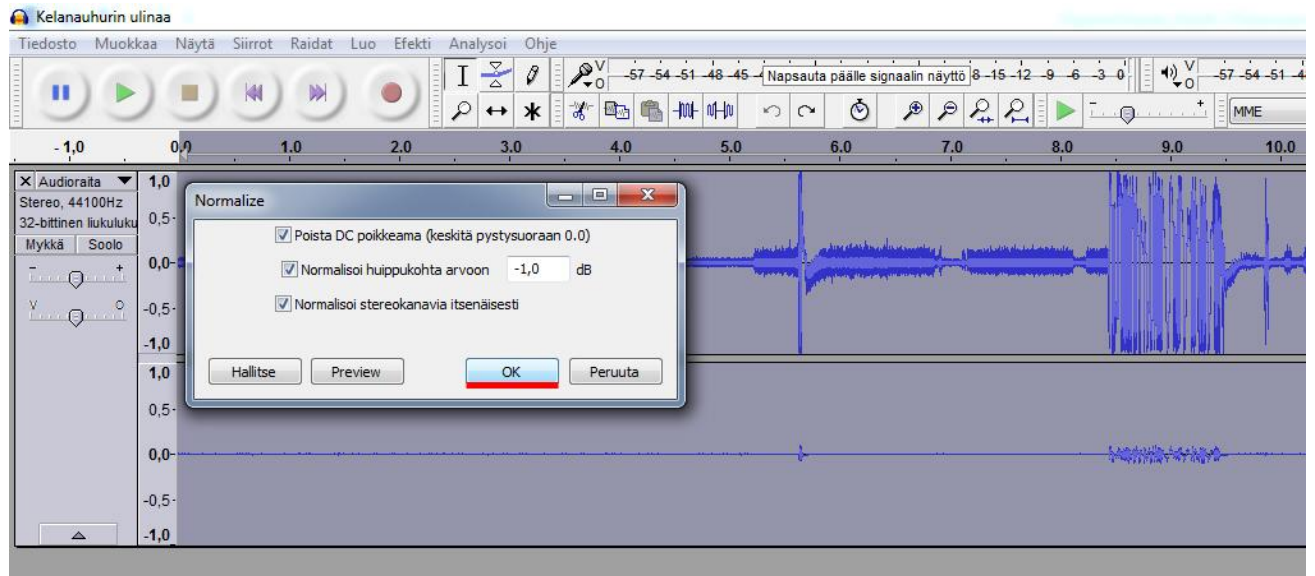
Kelanauhurin ulinaa

Tiedosto Muokkaa Näytä Siirrot Raidat Luo Efekti Analysoi Ohje

-57 -54 -51 -48 -45 Napsauta päälle signaalin näyttö 8 -15 -12 -9 -6 -3 0

-57 -54 -51

MME

-1,0 0,0 1,0 2,0 3,0 4,0 5,0 6,0 7,0 8,0 9,0 10,0

Audioraita
Stereo, 44100Hz
32-bittinen liukuluku
Mykkä Soolo

1,0
0,5
0,0
-0,5
-1,0
1,0
0,5
0,0
-0,5
-1,0

Normalize

Poista DC poikkeama (keskitä pystysuoraan 0.0)

Normalisoi huippukohta arvoon -1,0 dB

Normalisoi stereokanavia itsenäisesti

Hallitse Preview OK Peruuta